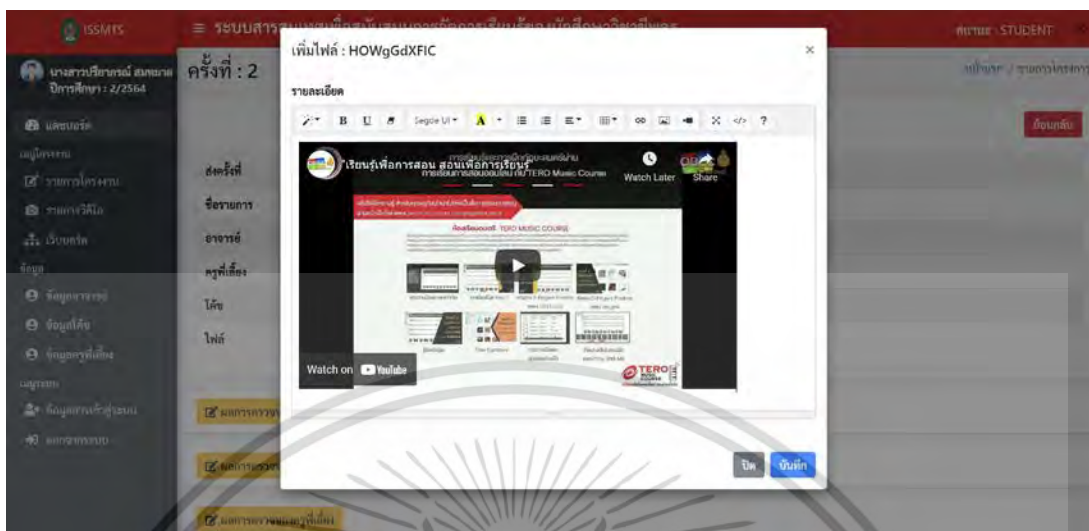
ISSMIS

≡ ระบบสาร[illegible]

สถานะ : STUDENT

นางสาวปริยากรณ์ สมหมาย
ปีการศึกษา : 2/2564

แดชบอร์ด

เมนูโครงการ

รายการโครงงาน

รายการวิดีโอ

เว็บบอร์ด

ข้อมูล

ข้อมูลอาจารย์

ข้อมูลโค้ช

ข้อมูลครูพี่เลี้ยง

เมนูระบบ

ข้อมูลการเข้าสู่ระบบ

ออกจากระบบ

ครั้งที่ : 2

หน้าแรก / รายการโครงการ

ย้อนกลับ

ส่งครั้งที่

ชื่อรายการ

อาจารย์

ครูพี่เลี้ยง

โค้ช

ไฟล์

ผลการตรวจ

ผลการตรวจ

ผลการตรวจของครูพี่เลี้ยง

เพิ่มไฟล์ : HOWgGdXFIC

×

รายละเอียด

B U Segoe UI A ?

เรียนรู้เพื่อการสอน สอนเพื่อการเรียนรู้

การเรียนการสอนออนไลน์ กับ TERO Music Course

Watch Later

Share

ติดตั้งซอฟแวร์ TERO MUSIC COURSE

Watch on YouTube

TERO

ปิด

บันทึก